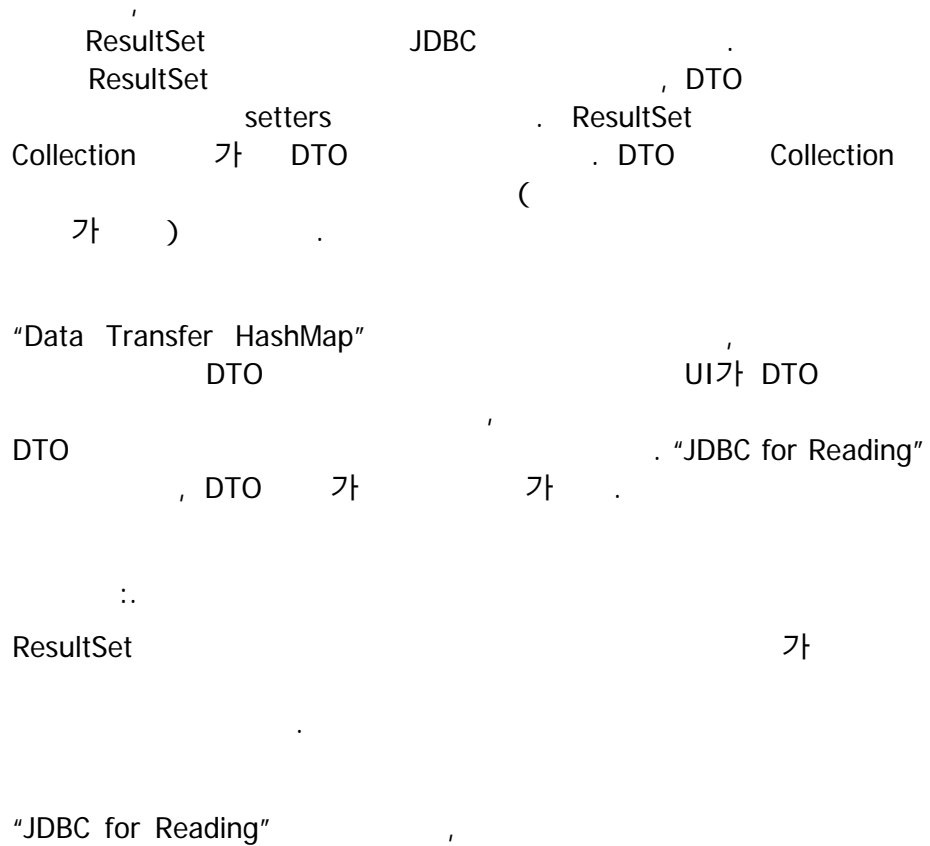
,
ResultSet JDBC .
ResultSet , DTO
setters . ResultSet
Collection 가 DTO . DTO Collection
(
가 ) .

"Data Transfer HashMap" ,
DTO UI가 DTO
,
DTO . "JDBC for Reading"
, DTO 가 가 .

:.
ResultSet 가
.

"JDBC for Reading" ,